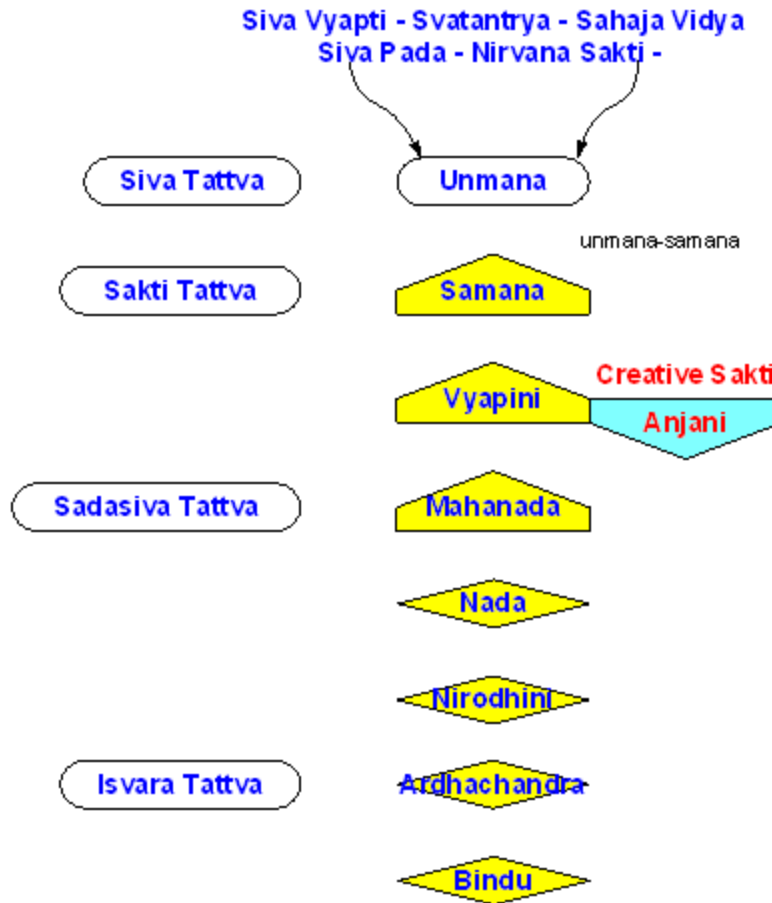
Siva Vyapti - Svatantrya - Sahaja Vidya
Siva Pada - Nirvana Sakti -

Siva Tattva

Unmana

unmana-samana

Sakti Tattva

Samana

Vyapini

Creative Sakti

Anjani

Sadasiva Tattva

Mahanada

Nada

Nirodhini

Isvara Tattva

Ardhachandra

Bindu